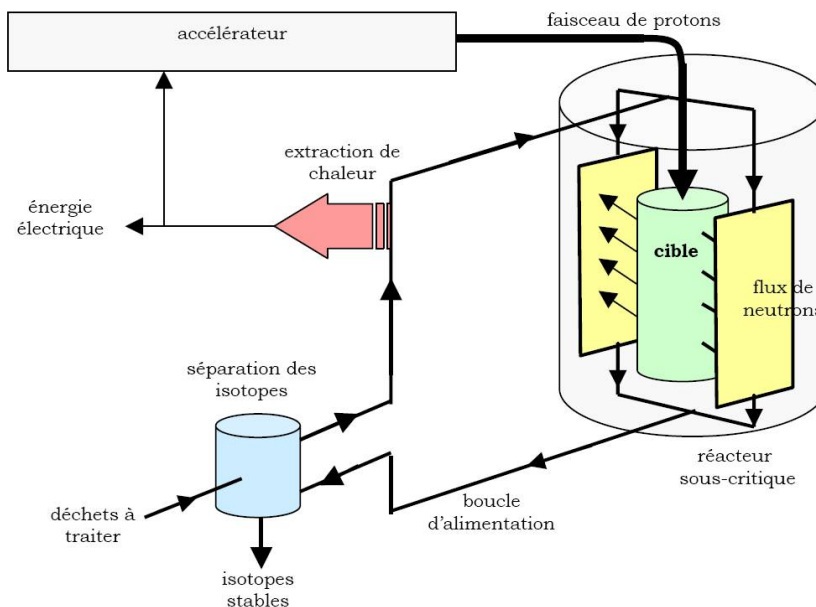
accélérateur

faisceau de protons

extraction de chaleur

énergie électrique

cible

flux de neutrons

séparation des isotopes

réacteur sous-critique

boucle d'alimentation

déchets à traiter

isotopes stables